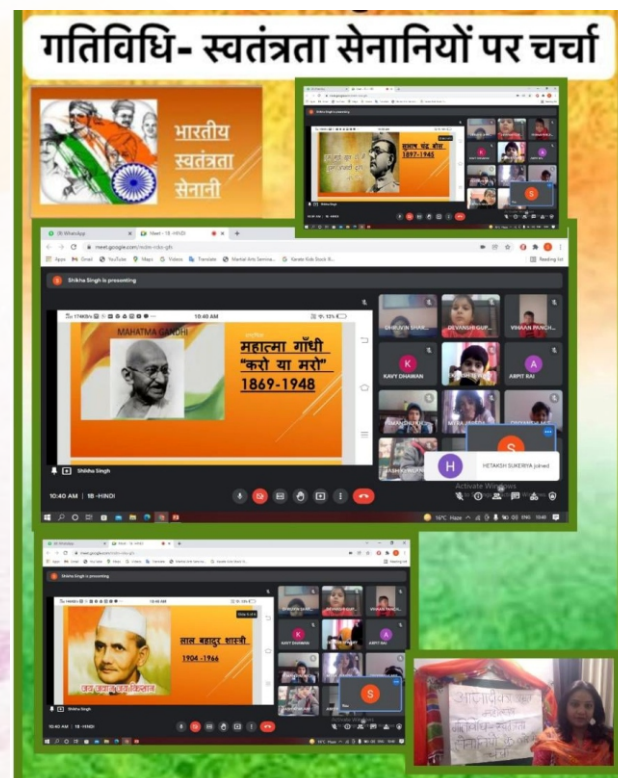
गतिविधि- स्वतंत्रता सेनानियों पर चर्चा

भारतीय स्वतंत्रता सेनानी

सुभाष चंद्र बोस
1897-1945

meet.google.com

Shikha Singh is presenting

MAHATMA GANDHI

महात्मा गाँधी
"करो या मरो"
1869-1948

Shikha Singh

DHRUVAN SHAR...
DEVANSH GUP...
VIHAAN PANCH...
KAVY DHAWAN
ARPIT RAI

HETANSH SUKERIYA joined

Activate Windows

10:40 AM | 1B -HINDI

16°C Haze

Shikha Singh is presenting

लाल बहादुर शास्त्री
1904 -1966

जय जवान जय किसान

KAVY DHAWAN
ARPIT RAI

10:40 AM | 1B -HINDI

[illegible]